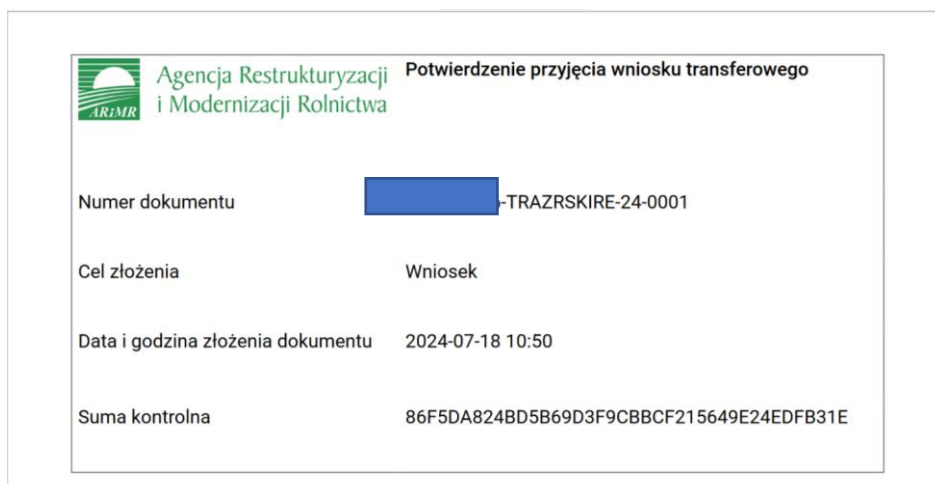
ARiMR Agencja Restrukturyzacji i Modernizacji Rolnictwa

Potwierdzenie przyjęcia wniosku transferowego

Numer dokumentu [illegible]-TRAZRSKIRE-24-0001

Cel złożenia Wniosek

Data i godzina złożenia dokumentu 2024-07-18 10:50

Suma kontrolna 86F5DA824BD5B69D3F9CBBCF215649E24EDFB31E